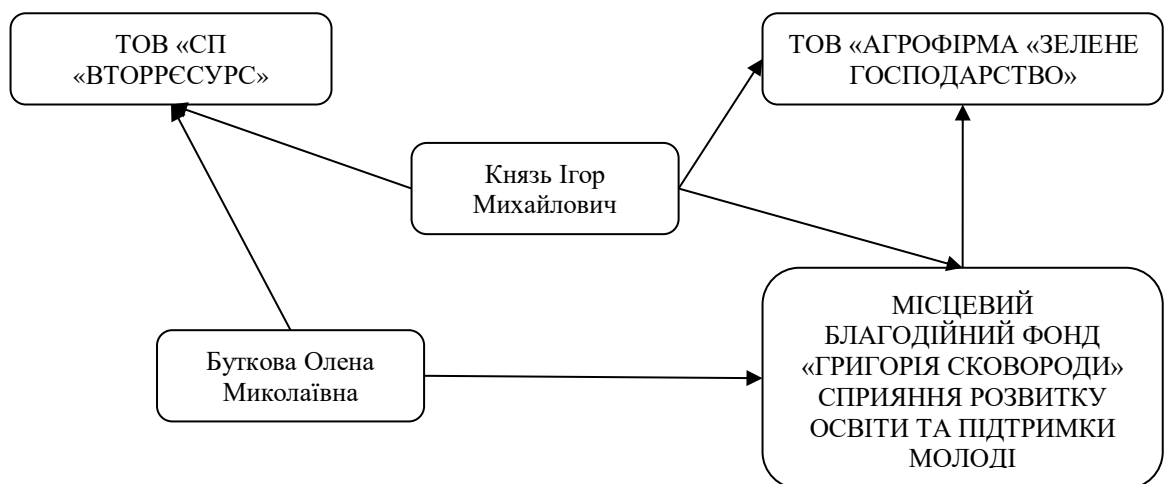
ТОВ «СП «ВТОРРЄСУРС»

ТОВ «АГРОФІРМА «ЗЕЛЕНЕ ГОСПОДАРСТВО»

Князь Ігор Михайлович

Буткова Олена Миколаївна

МІСЦЕВИЙ БЛАГОДІЙНИЙ ФОНД «ГРИГОРІЯ СКОВОРОДИ» СПРИЯННЯ РОЗВИТКУ ОСВІТИ ТА ПІДТРИМКИ МОЛОДІ